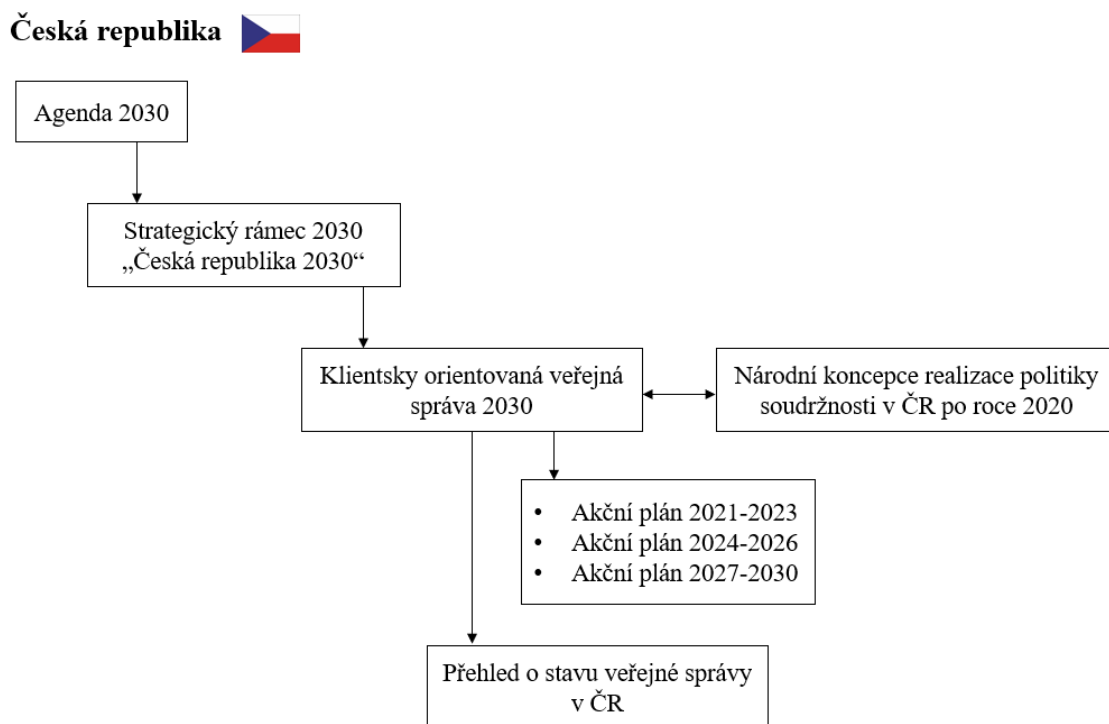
Česká republika

Agenda 2030

Strategický rámec 2030
„Česká republika 2030“

Klientsky orientovaná veřejná správa 2030

Národní koncepce realizace politiky soudržnosti v ČR po roce 2020

- Akční plán 2021-2023
- Akční plán 2024-2026
- Akční plán 2027-2030

Přehled o stavu veřejné správy v ČR